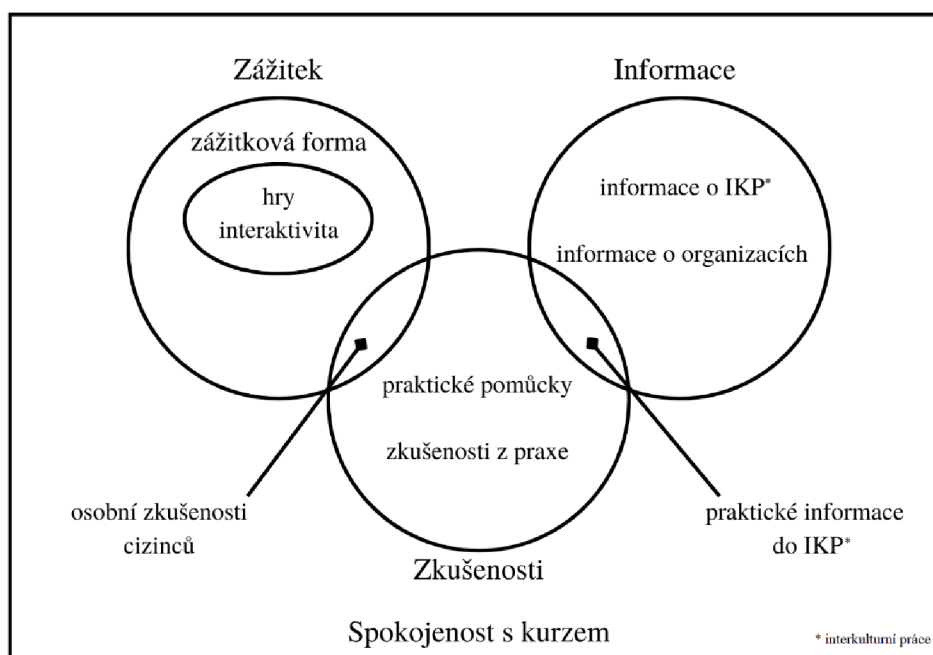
Zážitek

zážitková forma

hry
interaktivita

Informace

informace o IKP*

informace o organizacích

praktické pomůcky

zkušenosti z praxe

osobní zkušenosti cizinců

praktické informace do IKP*

Zkušenosti

Spokojenost s kurzem

* interkulturní práce